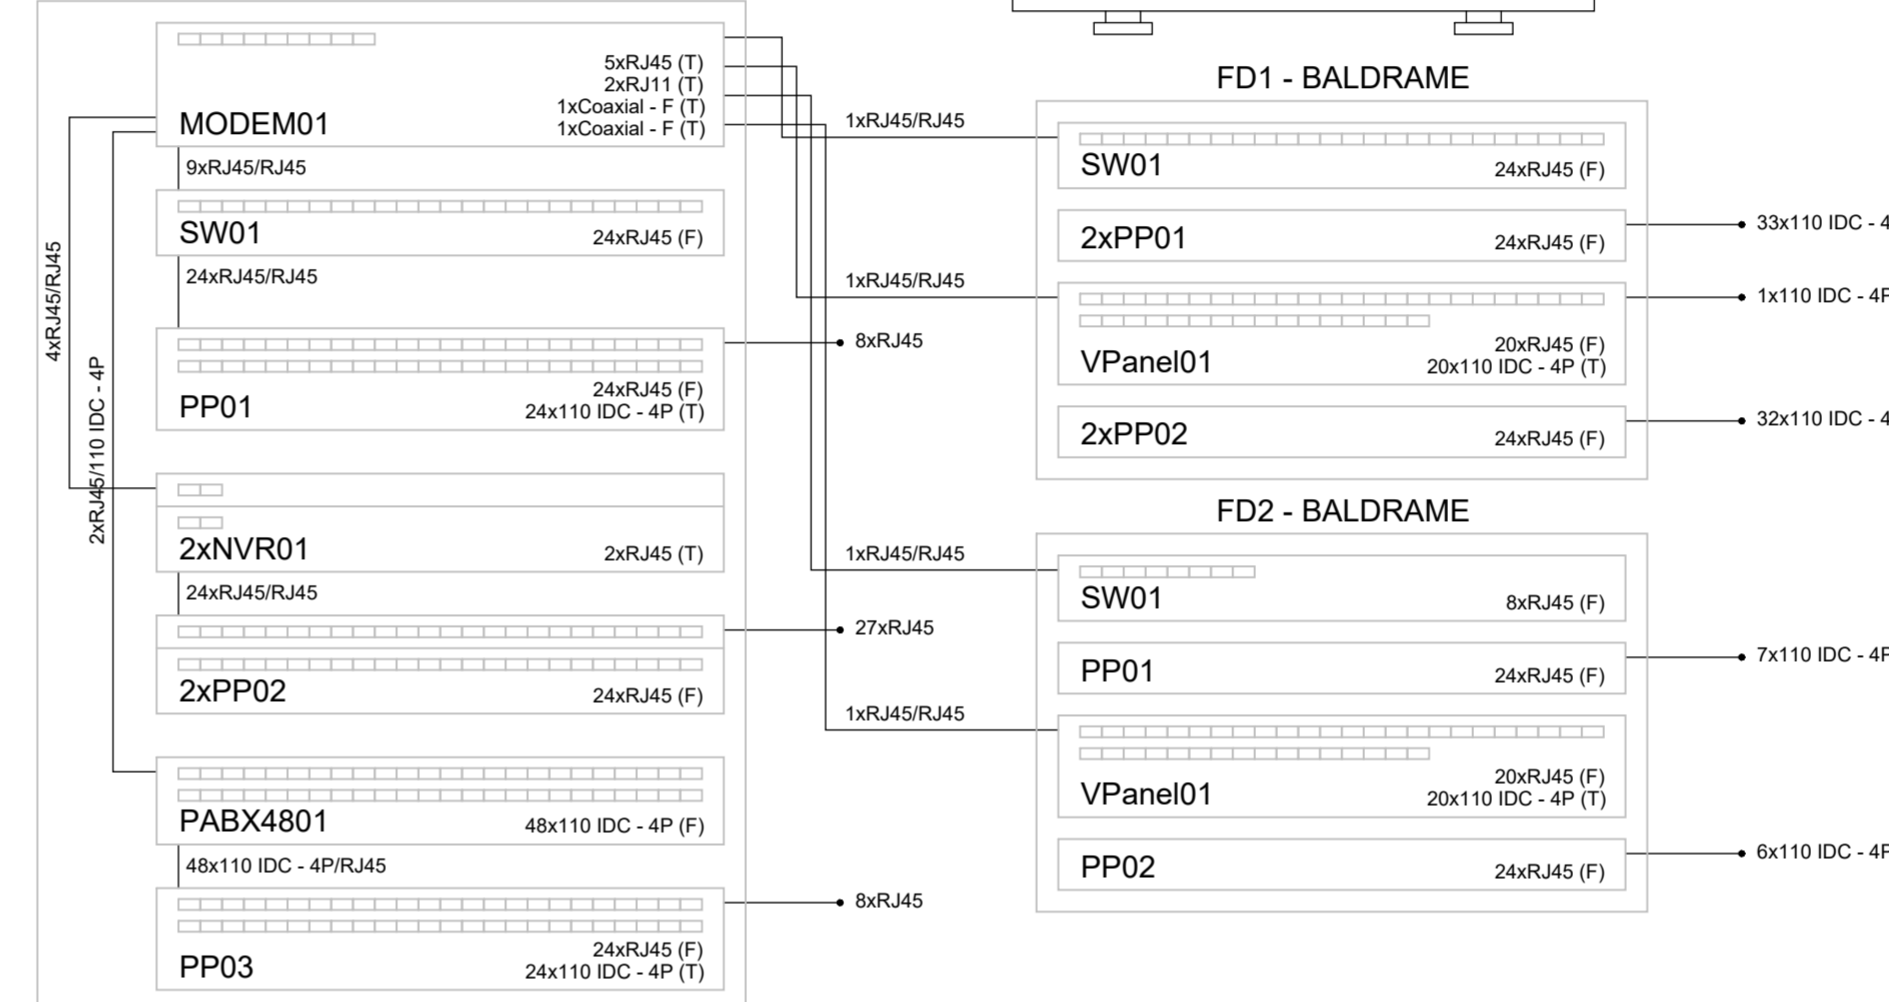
5xRJ45 (T)
2xRJ11 (T)
1xCoaxial - F (T)
1xCoaxial - F (T)
MODEM01
9xRJ45/RJ45
SW01
24xRJ45 (F)
24xRJ45/RJ45
PP01
24xRJ45 (F)
24x110 IDC - 4P (T)
4xRJ45/RJ45
2xRJ45/110 IDC - 4P
2xNVR01
2xRJ45 (T)
24xRJ45/RJ45
2xPP02
24xRJ45 (F)
PABX4801
48x110 IDC - 4P (F)
48x110 IDC - 4P/RJ45
PP03
24xRJ45 (F)
24x110 IDC - 4P (T)
1xRJ45/RJ45
1xRJ45/RJ45
8xRJ45
1xRJ45/RJ45
27xRJ45
1xRJ45/RJ45
8xRJ45

FD1 - BALDRAME
SW01
24xRJ45 (F)
2xPP01
24xRJ45 (F)
VPanel01
20xRJ45 (F)
20x110 IDC - 4P (T)
2xPP02
24xRJ45 (F)
33x110 IDC - 4
1x110 IDC - 4P
32x110 IDC - 4

FD2 - BALDRAME
SW01
8xRJ45 (F)
PP01
24xRJ45 (F)
VPanel01
20xRJ45 (F)
20x110 IDC - 4P (T)
PP02
24xRJ45 (F)
7x110 IDC - 4P
6x110 IDC - 4P